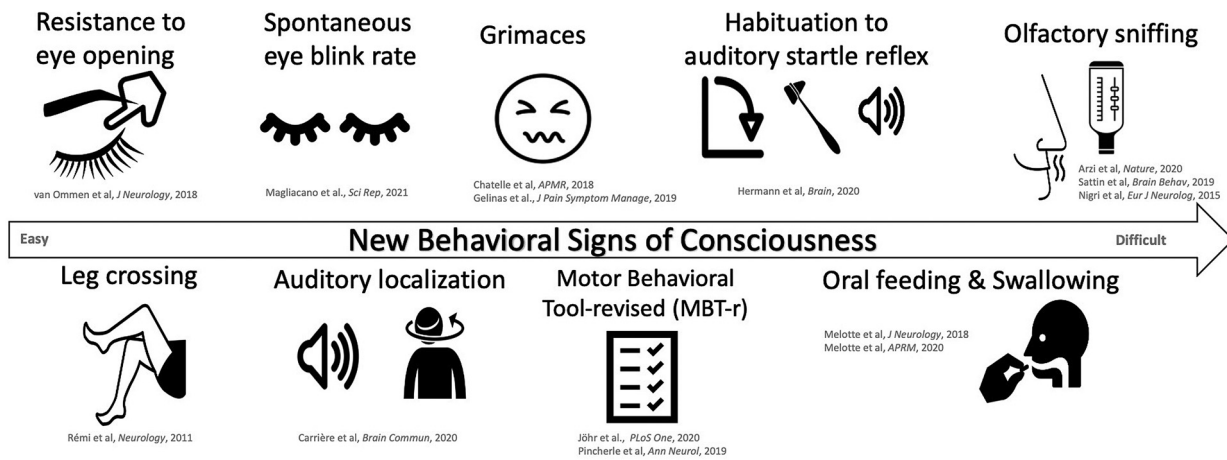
Resistance to eye opening

van Ommen et al, J Neurology, 2018

Spontaneous eye blink rate

Magliacano et al., Sci Rep, 2021

Grimaces

Chatelle et al, APMR, 2018
Gelinas et al., J Pain Symptom Manage, 2019

Habituation to auditory startle reflex

Hermann et al, Brain, 2020

Olfactory sniffing

Arzi et al, Nature, 2020
Sattin et al, Brain Behav, 2019
Nigri et al, Eur J Neurolog, 2015

Easy

New Behavioral Signs of Consciousness

Difficult

Leg crossing

Rémi et al, Neurology, 2011

Auditory localization

Carrière et al, Brain Commun, 2020

Motor Behavioral Tool-revised (MBT-r)

Jöhr et al., PLoS One, 2020
Pincherle et al, Ann Neurol, 2019

Oral feeding & Swallowing

Melotte et al, J Neurology, 2018
Melotte et al, APRM, 2020